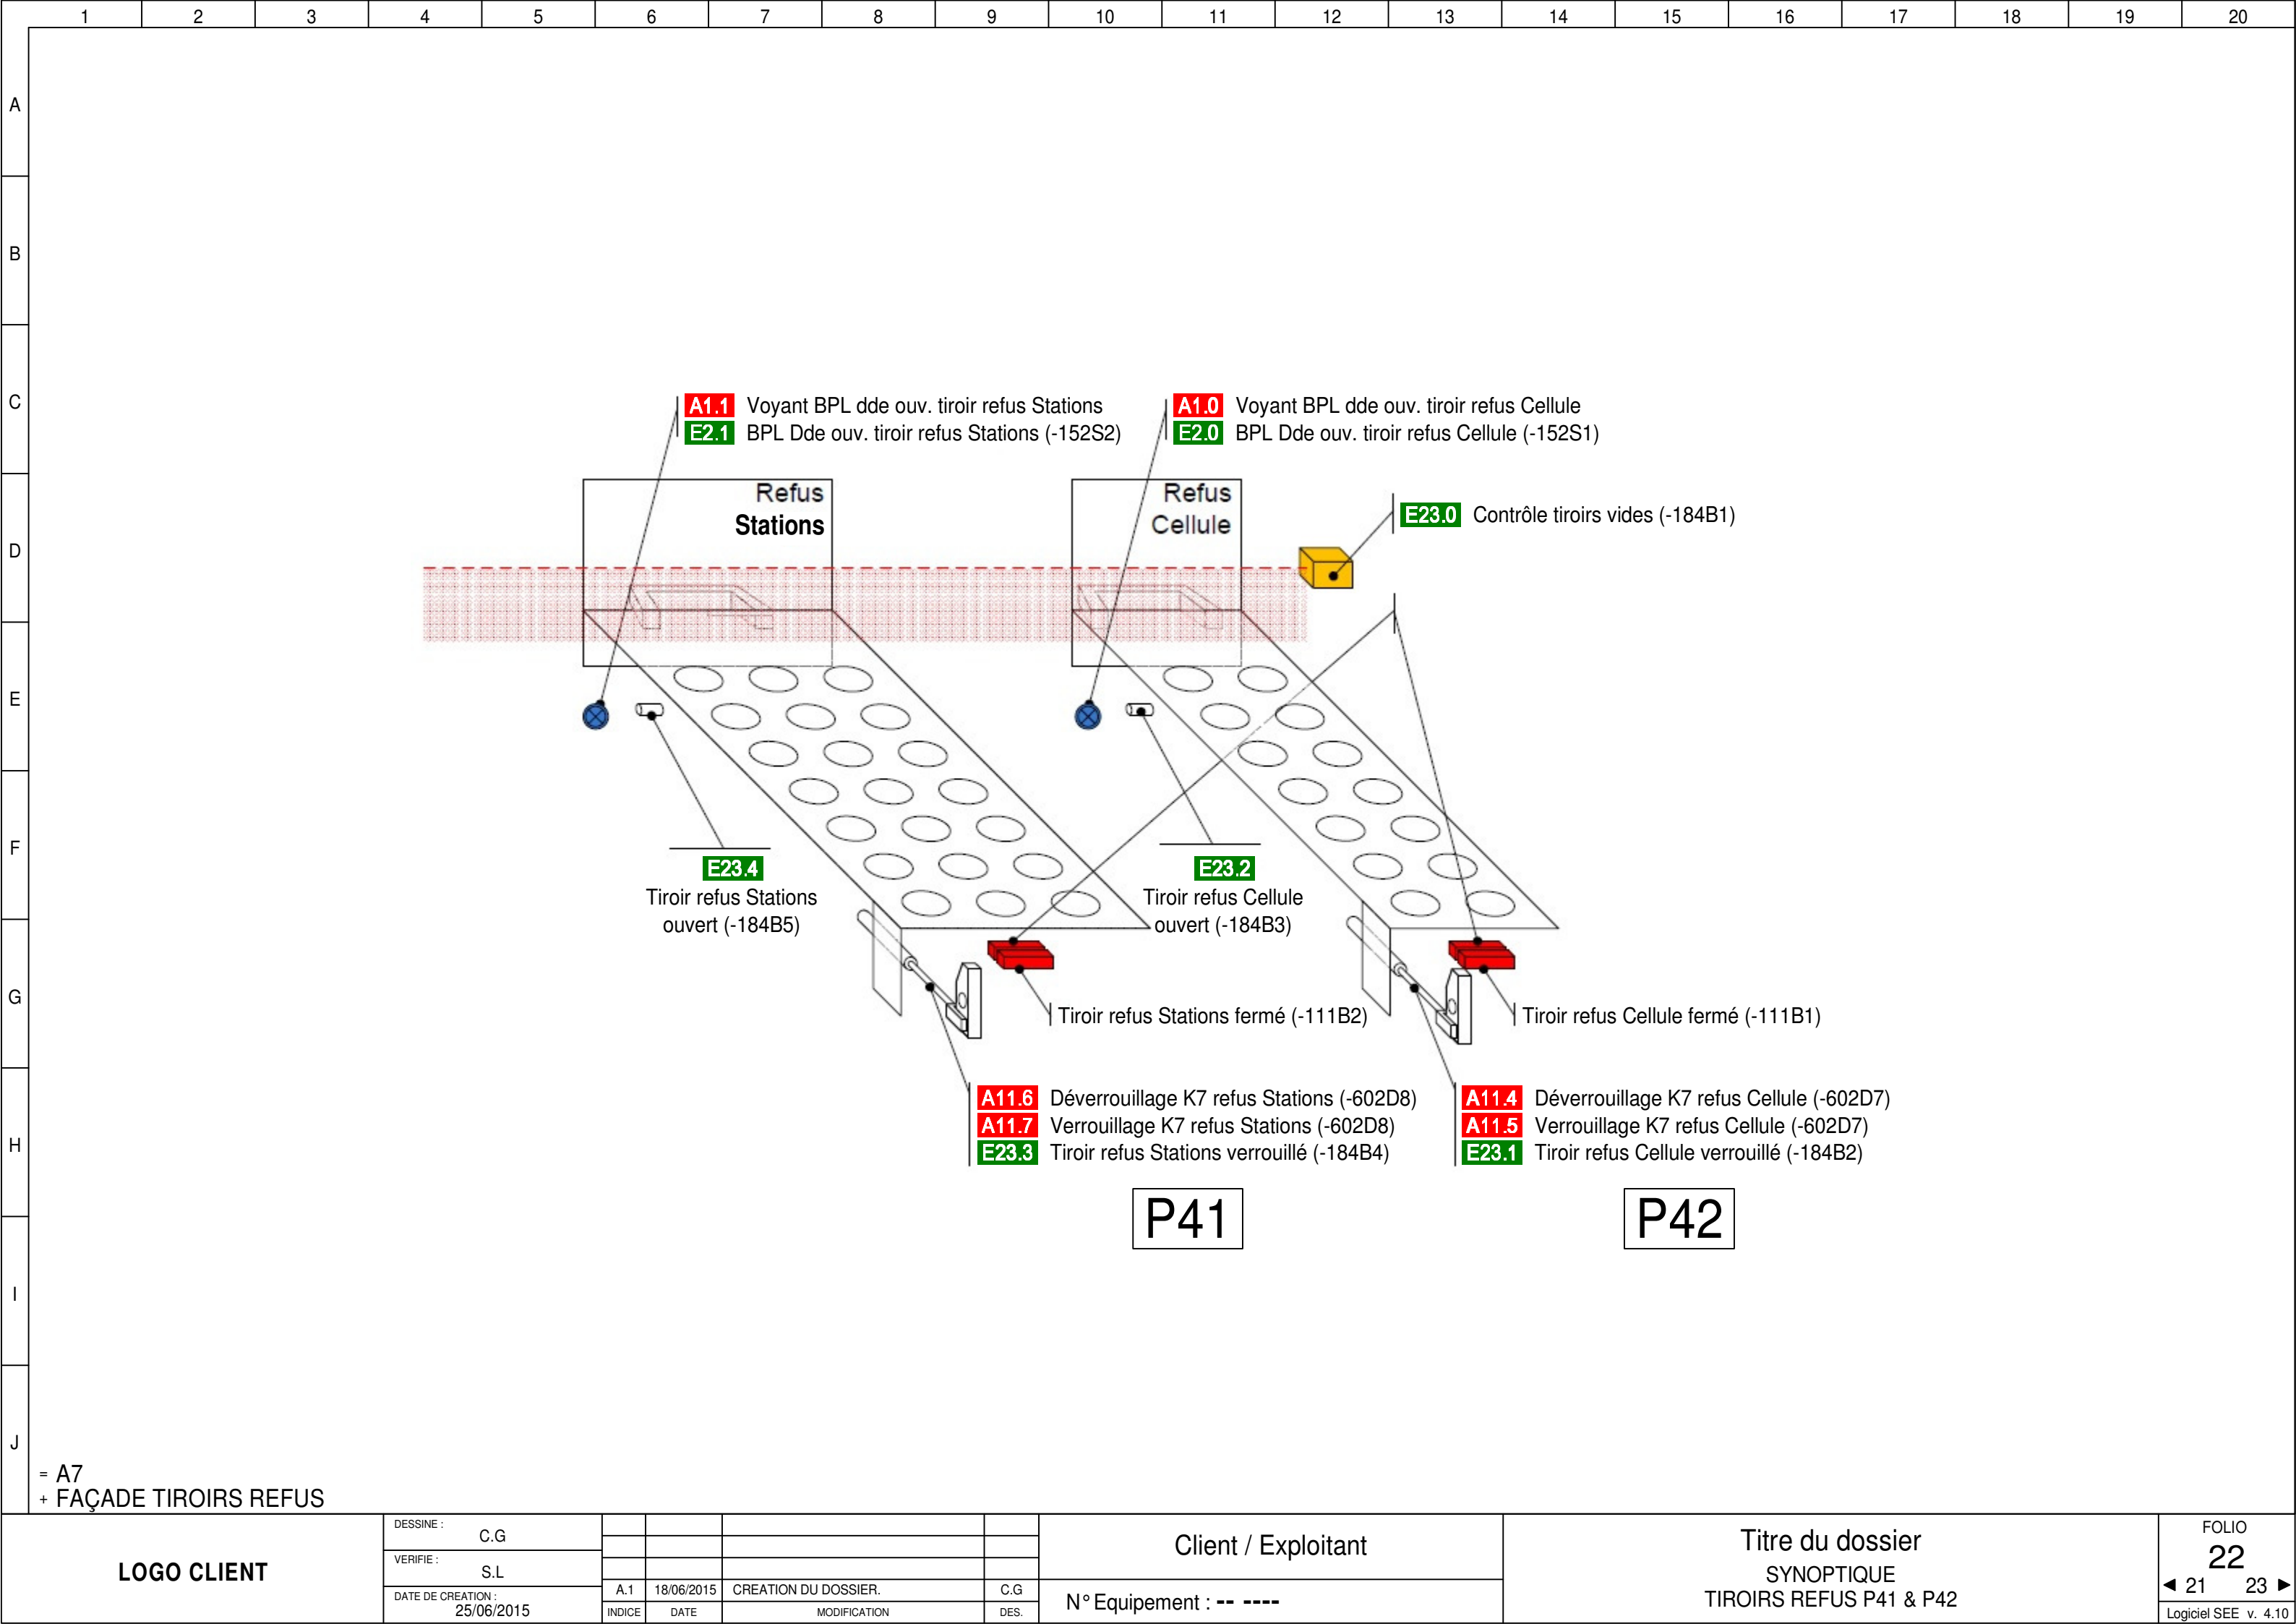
1 2 3 4 5 6 7 8 9 10 11 12 13 14 15 16 17 18 19 20

A
B
C
D
E
F
G
H
I
J

A1.1 Voyant BPL dde ouv. tiroir refus Stations
E2.1 BPL Dde ouv. tiroir refus Stations (-152S2)

A1.0 Voyant BPL dde ouv. tiroir refus Cellule
E2.0 BPL Dde ouv. tiroir refus Cellule (-152S1)

Refus Stations

Refus Cellule

E23.0 Contrôle tiroirs vides (-184B1)

E23.4
Tiroir refus Stations ouvert (-184B5)

E23.2
Tiroir refus Cellule ouvert (-184B3)

Tiroir refus Stations fermé (-111B2)

Tiroir refus Cellule fermé (-111B1)

A11.6 Déverrouillage K7 refus Stations (-602D8)
A11.7 Verrouillage K7 refus Stations (-602D8)
E23.3 Tiroir refus Stations verrouillé (-184B4)

A11.4 Déverrouillage K7 refus Cellule (-602D7)
A11.5 Verrouillage K7 refus Cellule (-602D7)
E23.1 Tiroir refus Cellule verrouillé (-184B2)

P41

P42

= A7
+ FAÇADE TIROIRS REFUS

LOGO CLIENT

DESSINE : C.G
VERIFIE : S.L
DATE DE CREATION : 25/06/2015

| A.1 | 18/06/2015 | CREATION DU DOSSIER. | C.G |
|---|---|---|---|
| INDICE | DATE | MODIFICATION | DES. |

Client / Exploitant

N° Equipement : -- ----

Titre du dossier
SYNOPTIQUE
TIROIRS REFUS P41 & P42

FOLIO
22
◄ 21 23 ►
Logiciel SEE v. 4.10